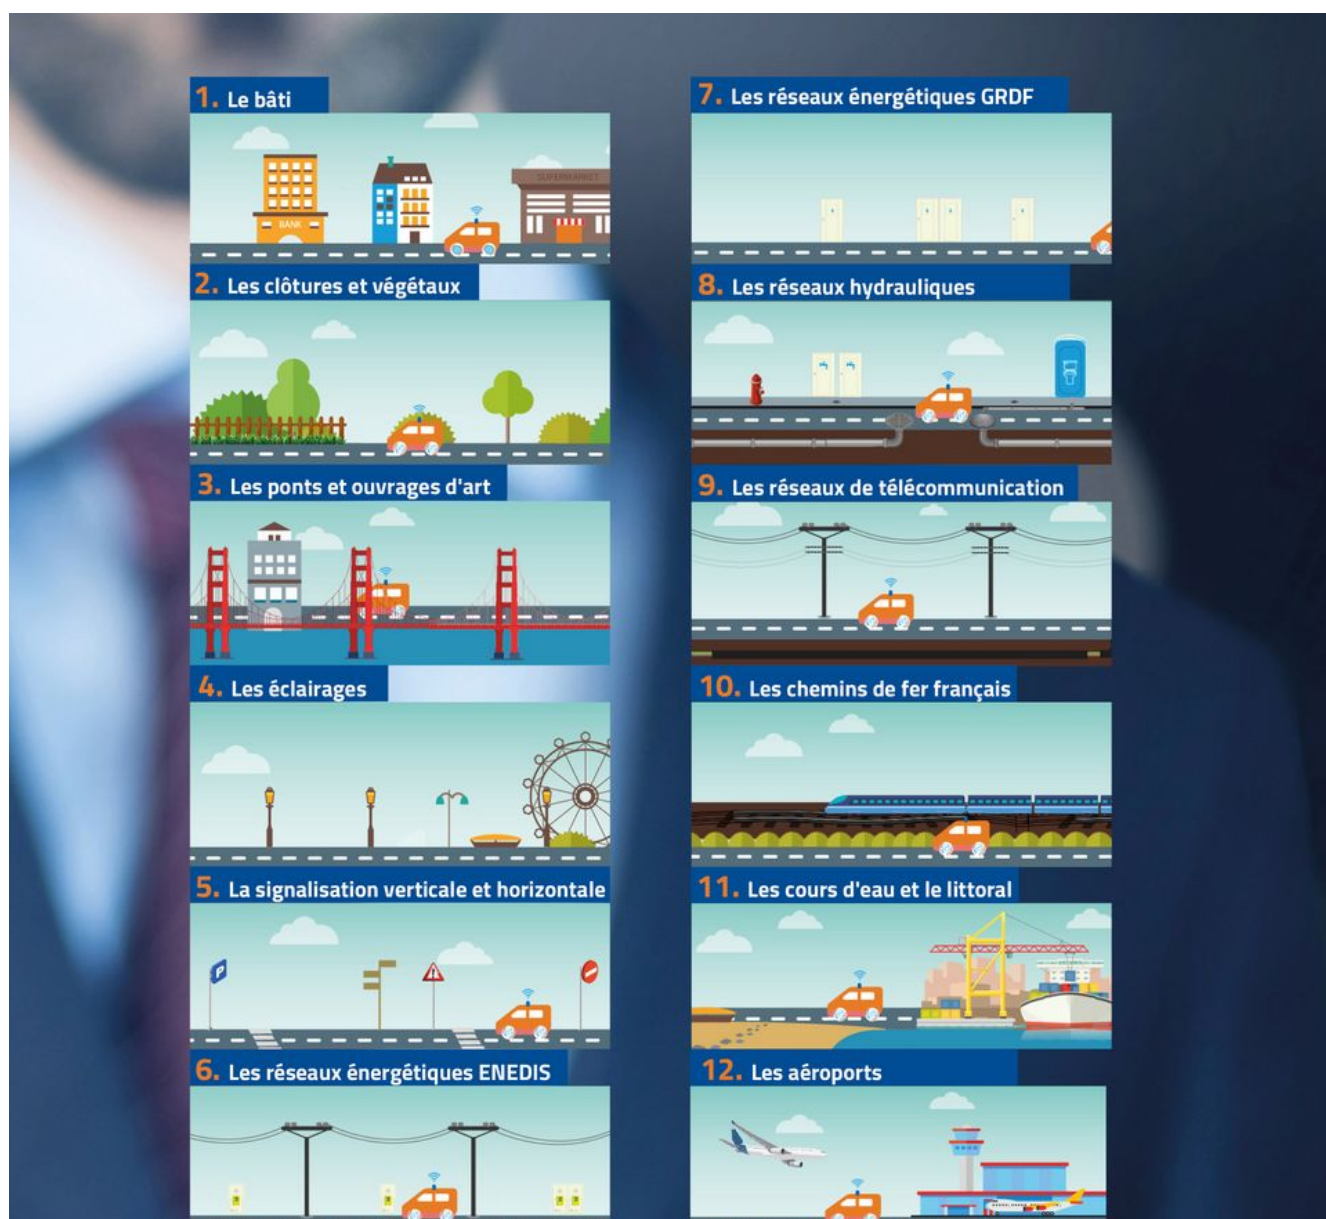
1. Le bâti

BANK

SUPERMARKET

2. Les clôtures et végétaux

3. Les ponts et ouvrages d'art

4. Les éclairages

5. La signalisation verticale et horizontale

P

6. Les réseaux énergétiques ENEDIS

7. Les réseaux énergétiques GRDF

8. Les réseaux hydrauliques

9. Les réseaux de télécommunication

10. Les chemins de fer français

11. Les cours d'eau et le littoral

12. Les aéroports